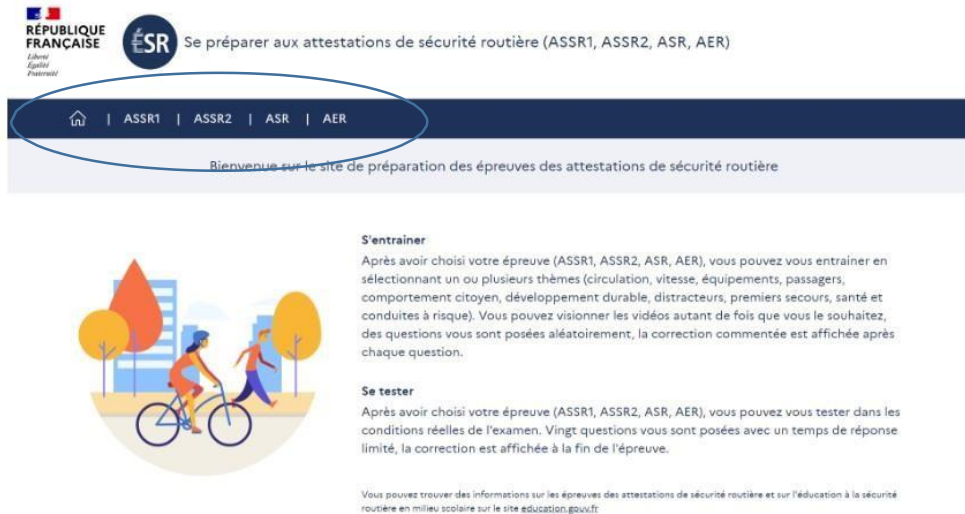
RÉPUBLIQUE FRANÇAISE
Liberté
Égalité
Fraternité

ÉSR

Se préparer aux attestations de sécurité routière (ASSR1, ASSR2, ASR, AER)

| ASSR1 | ASSR2 | ASR | AER

Bienvenue sur le site de préparation des épreuves des attestations de sécurité routière

S'entrainer
Après avoir choisi votre épreuve (ASSR1, ASSR2, ASR, AER), vous pouvez vous entrainer en sélectionnant un ou plusieurs thèmes (circulation, vitesse, équipements, passagers, comportement citoyen, développement durable, distracteurs, premiers secours, santé et conduites à risque). Vous pouvez visionner les vidéos autant de fois que vous le souhaitez, des questions vous sont posées aléatoirement, la correction commentée est affichée après chaque question.

Se tester
Après avoir choisi votre épreuve (ASSR1, ASSR2, ASR, AER), vous pouvez vous tester dans les conditions réelles de l'examen. Vingt questions vous sont posées avec un temps de réponse limité, la correction est affichée à la fin de l'épreuve.

Vous pouvez trouver des informations sur les épreuves des attestations de sécurité routière et sur l'éducation à la sécurité routière en milieu scolaire sur le site education.gouv.fr